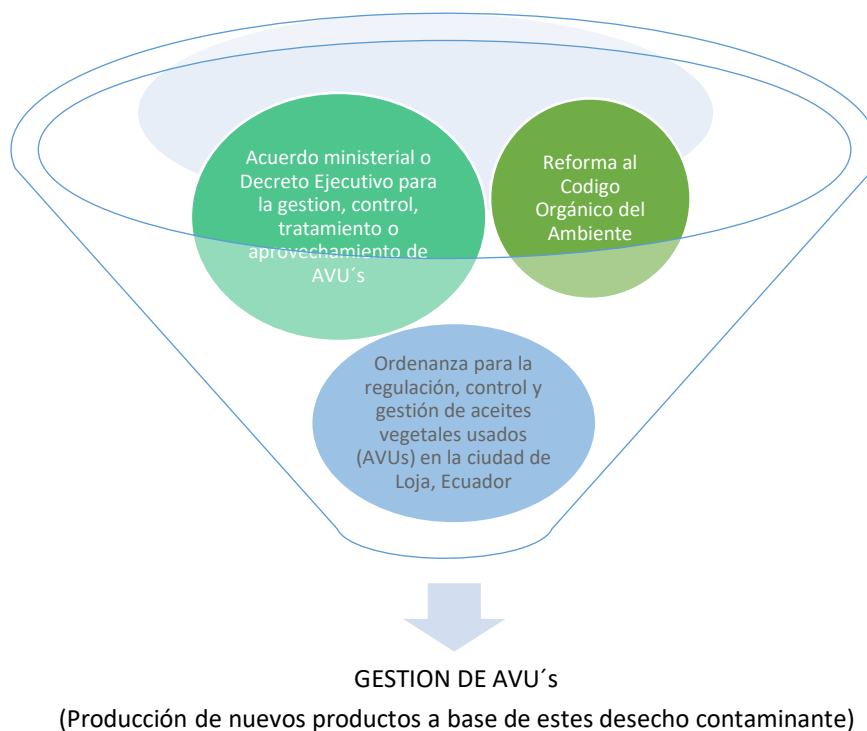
Acuerdo ministerial o Decreto Ejecutivo para la gestion, control, tratamiento o aprovechamiento de AVU´s

Reforma al Codigo Orgánico del Ambiente

Ordenanza para la regulación, control y gestión de aceites vegetales usados (AVUs) en la ciudad de Loja, Ecuador

GESTION DE AVU´s

(Producción de nuevos productos a base de estes desecho contaminante)